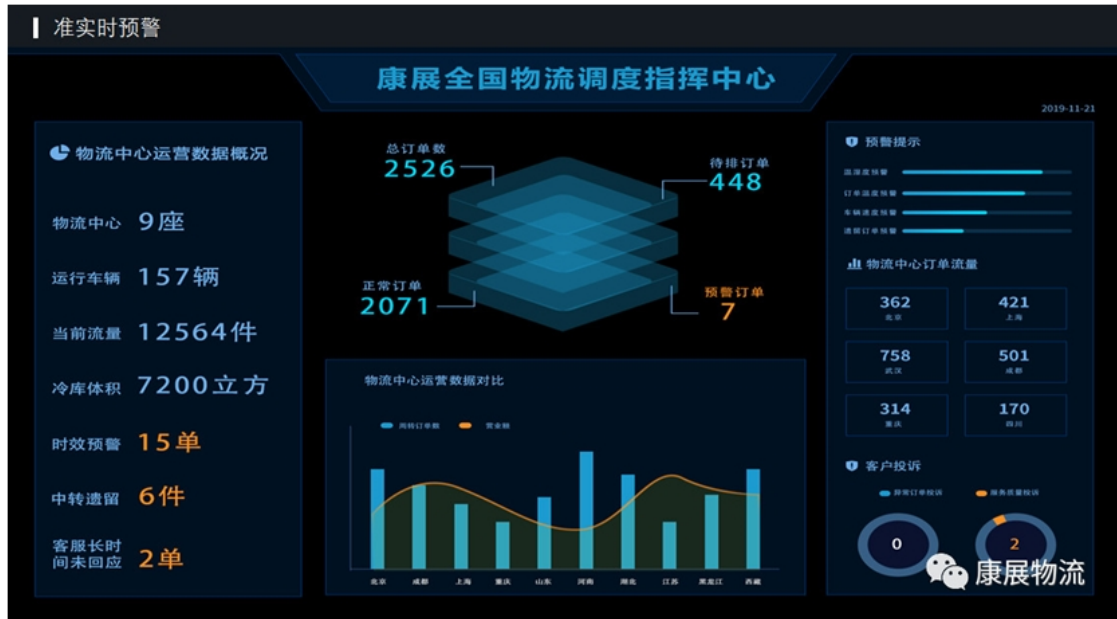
准实时预警

康展全国物流调度指挥中心

2019-11-21

物流中心运营数据概况

物流中心 9座

运行车辆 157辆

当前流量 12564件

冷库体积 7200立方

时效预警 15单

中转遗留 6件

客服长时间未回应 2单

总订单数 2526

待排订单 448

正常订单 2071

预警订单 7

物流中心运营数据对比

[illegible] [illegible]

北京 成都 上海 重庆 山东 河南 湖北 江苏 黑龙江 西藏

预警提示

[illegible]
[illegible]
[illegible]
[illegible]

物流中心订单流量

| 362 北京 | 421 上海 |
|---|---|
| 758 武汉 | 501 成都 |
| 314 重庆 | 170 四川 |

客户投诉

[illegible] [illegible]

0

2

康展物流